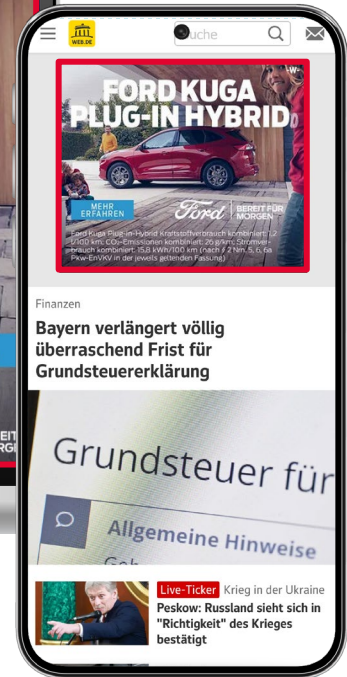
WEB.DE

uche

FORD KUGA PLUG-IN HYBRID

MEHR ERFAHREN

Ford | BEREIT FÜR MORGEN

Ford Kuga Plug-in-Hybrid Kraftstoffverbrauch kombiniert: 1,2 l/100 km; CO₂-Emissionen kombiniert: 26 g/km; Stromverbrauch kombiniert: 15,8 kWh/100 km (nach § 2 Nrn. 5, 6, 6a Pkw-EnVKV in der jeweils geltenden Fassung)

Finanzen

Bayern verlängert völlig überraschend Frist für Grundsteuererklärung

Grundsteuer für

Allgemeine Hinweise

Live-Ticker Krieg in der Ukraine

Peskow: Russland sieht sich in "Richtigkeit" des Krieges bestätigt

EIT